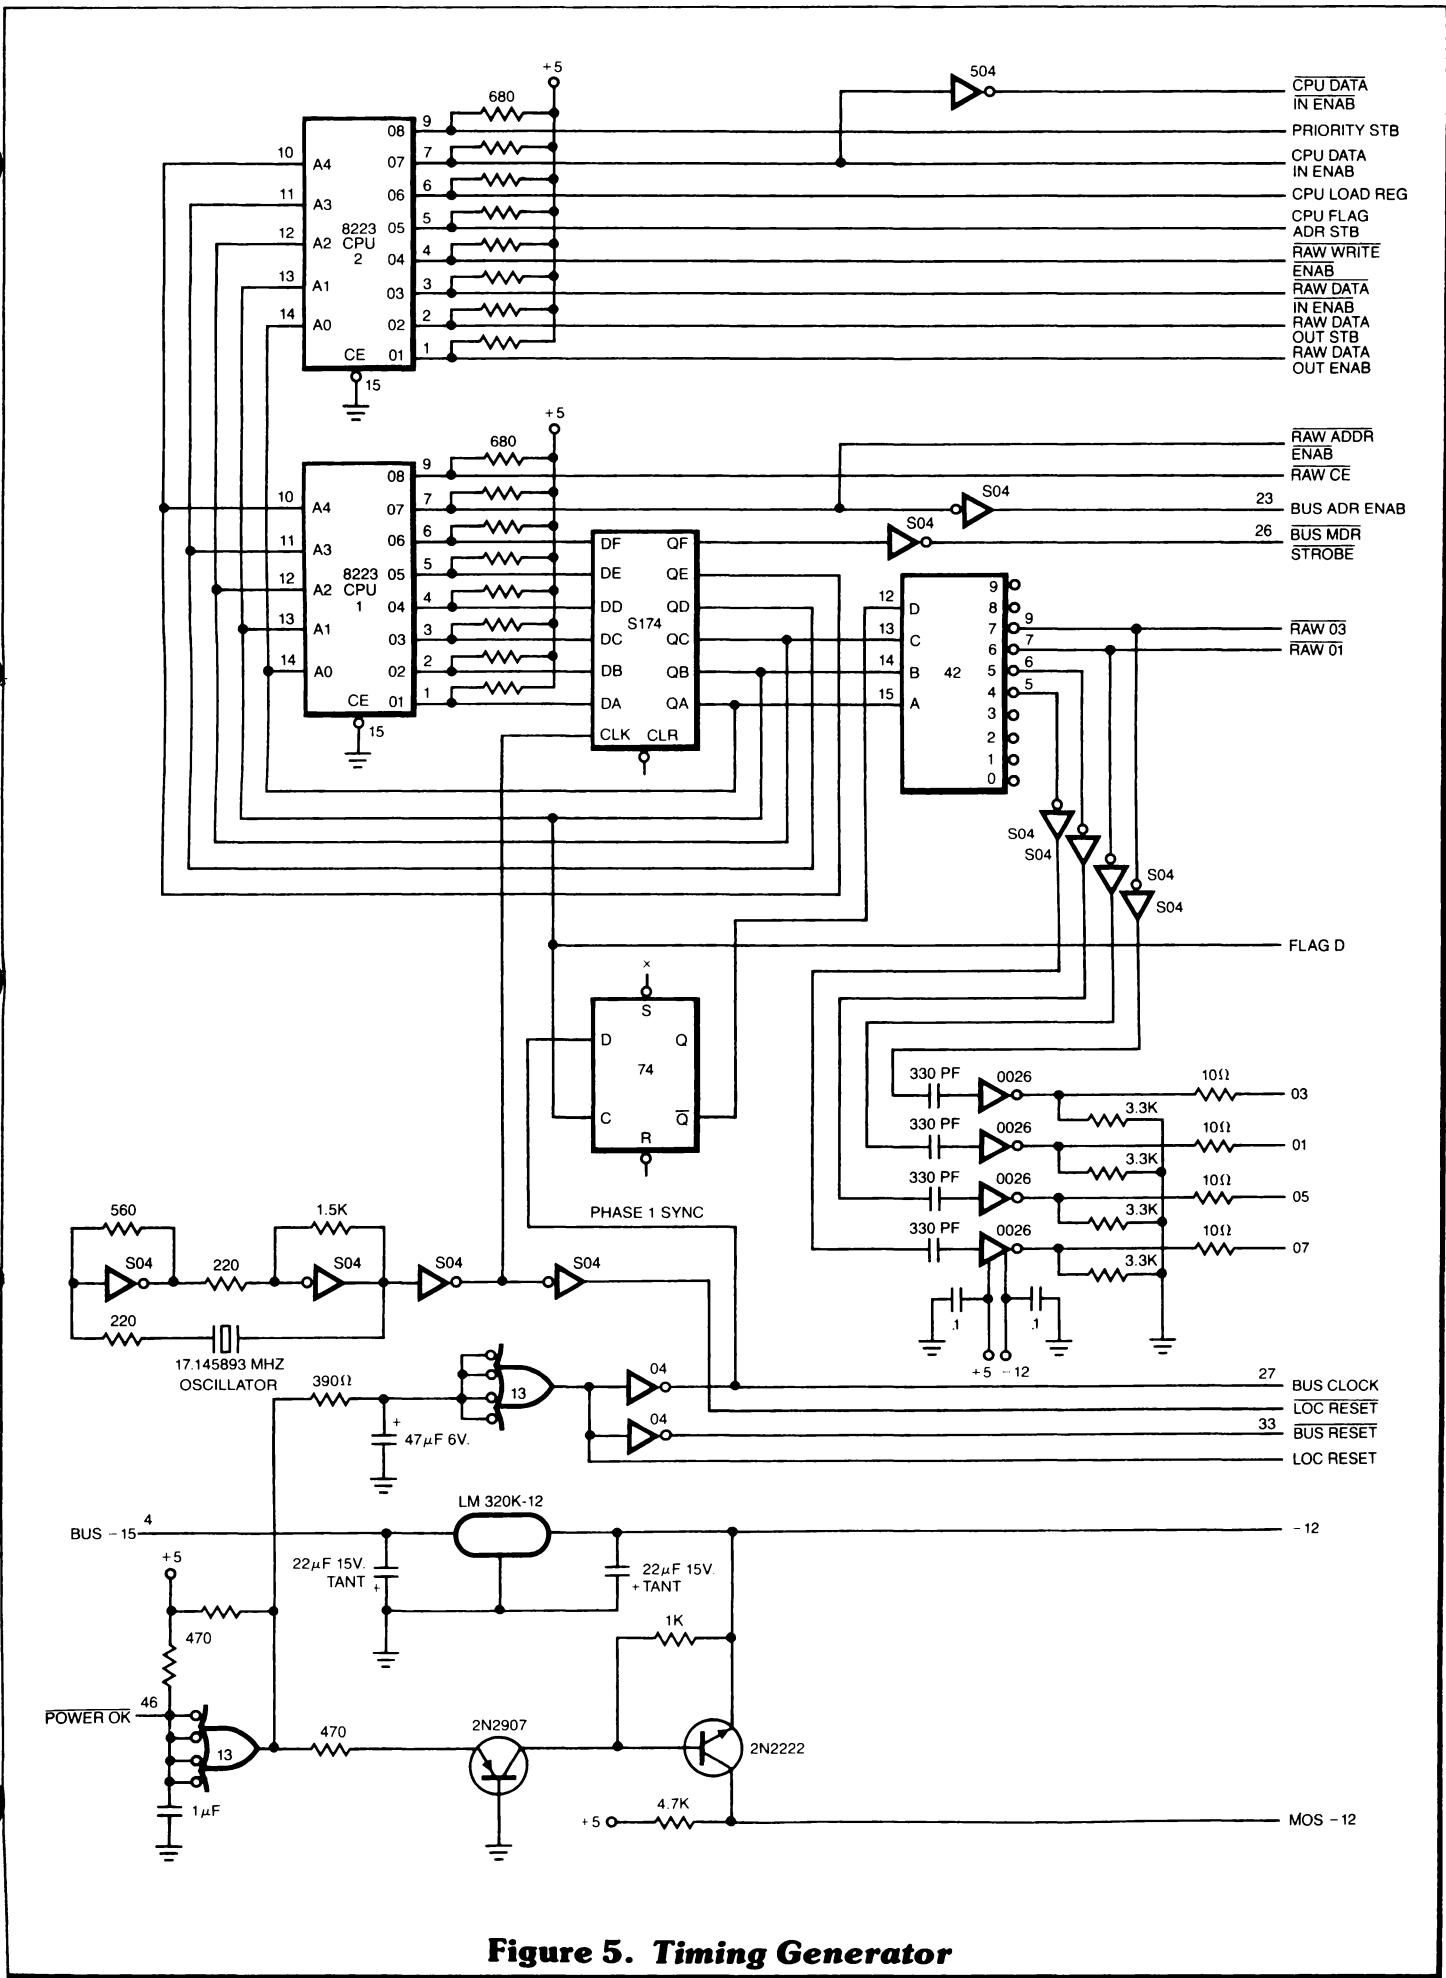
+5
680
504
$\overline{\text{CPU DATA}}$
$\overline{\text{IN ENAB}}$
9
08
PRIORITY STB
10
A4
7
07
CPU DATA
IN ENAB
11
A3
6
06
CPU LOAD REG
8223
CPU
2
5
05
CPU FLAG
ADR STB
12
A2
4
04
$\overline{\text{RAW WRITE}}$
$\overline{\text{ENAB}}$
13
A1
3
03
$\overline{\text{RAW DATA}}$
$\overline{\text{IN ENAB}}$
14
A0
2
02
RAW DATA
OUT STB
CE
1
01
RAW DATA
OUT ENAB
15

+5
680
$\overline{\text{RAW ADDR}}$
$\overline{\text{ENAB}}$
9
08
$\overline{\text{RAW CE}}$
10
A4
7
07
S04
23
BUS ADR ENAB
11
A3
6
06
DF
QF
S04
26
$\overline{\text{BUS MDR}}$
$\overline{\text{STROBE}}$
8223
CPU
1
5
05
DE
QE
12
A2
4
04
DD
QD
S174
12
D
9
8
13
A1
3
03
DC
QC
13
C
7
9
$\overline{\text{RAW 03}}$
14
A0
2
02
DB
QB
14
B
42
6
7
$\overline{\text{RAW 01}}$
CE
1
01
DA
QA
15
A
5
6
4
5
CLK
CLR
3
15
2
1
0
S04
S04
S04
S04
FLAG D
x
S
D
Q
74
C
$\overline{\text{Q}}$
R
330 PF
0026
10Ω
03
3.3K
330 PF
0026
10Ω
01
3.3K
330 PF
0026
10Ω
05
3.3K
PHASE 1 SYNC
330 PF
0026
10Ω
07
3.3K
560
1.5K
S04
S04
S04
S04
220
220
.1
.1
17.145893 MHZ
OSCILLATOR
+5
−12
390Ω
13
04
27
BUS CLOCK
$\overline{\text{LOC RESET}}$
+
47μF 6V.
04
33
$\overline{\text{BUS RESET}}$
LOC RESET
LM 320K-12
BUS −15
4
−12
+5
22μF 15V.
TANT
+
22μF 15V.
+ TANT
1K
470
46
$\overline{\text{POWER OK}}$
13
470
2N2907
2N2222
1μF
+5
4.7K
MOS −12

Figure 5. Timing Generator